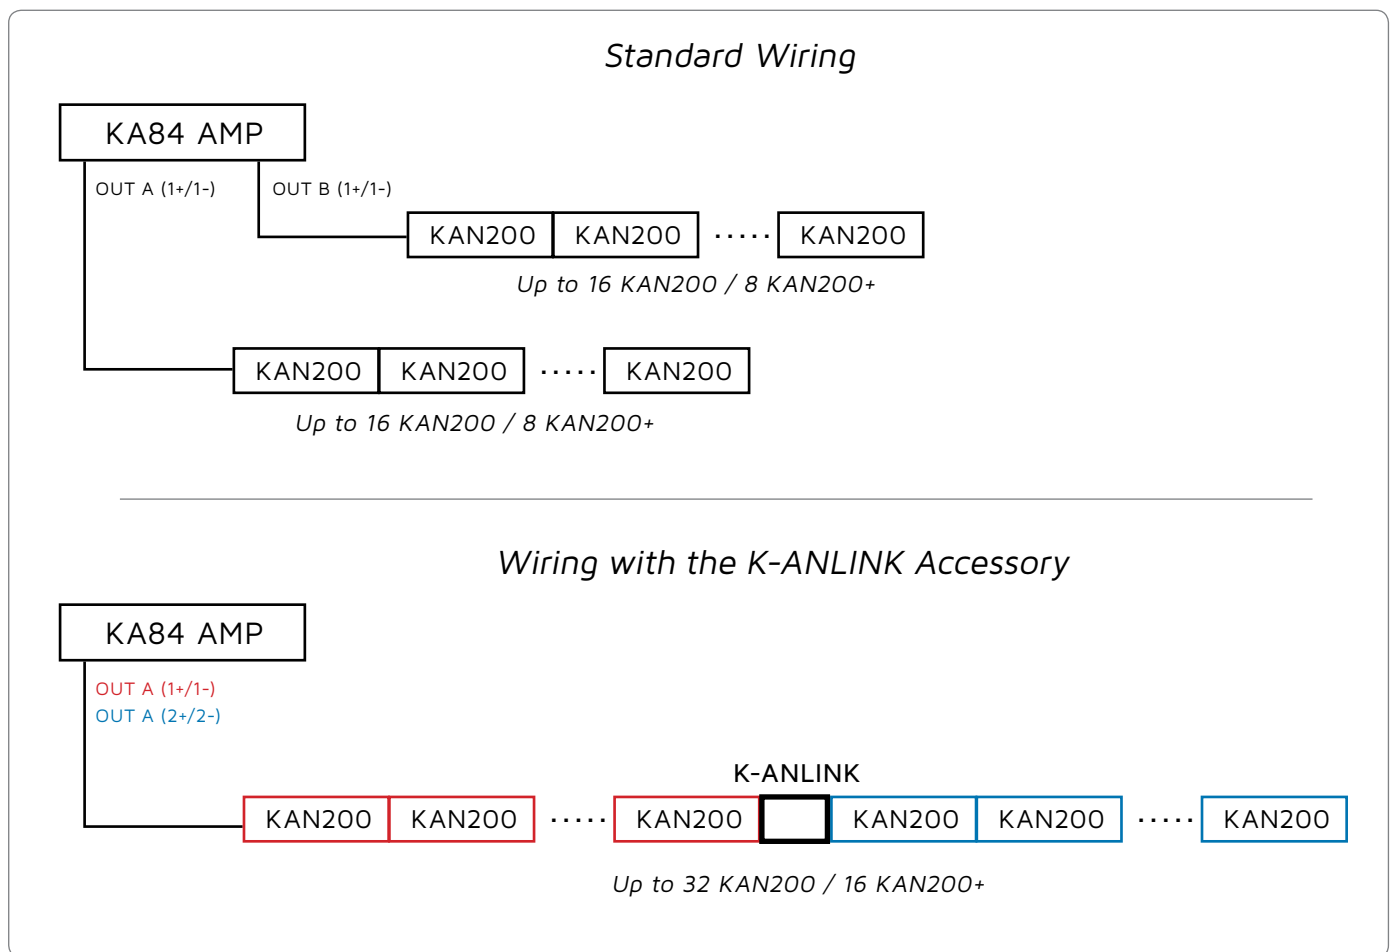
Standard Wiring

KA84 AMP

OUT A (1+/1-)

OUT B (1+/1-)

KAN200 KAN200 ····· KAN200

Up to 16 KAN200 / 8 KAN200+

KAN200 KAN200 ····· KAN200

Up to 16 KAN200 / 8 KAN200+

Wiring with the K-ANLINK Accessory

KA84 AMP

OUT A (1+/1-)
OUT A (2+/2-)

K-ANLINK

KAN200 KAN200 ····· KAN200 KAN200 KAN200 ····· KAN200

Up to 32 KAN200 / 16 KAN200+